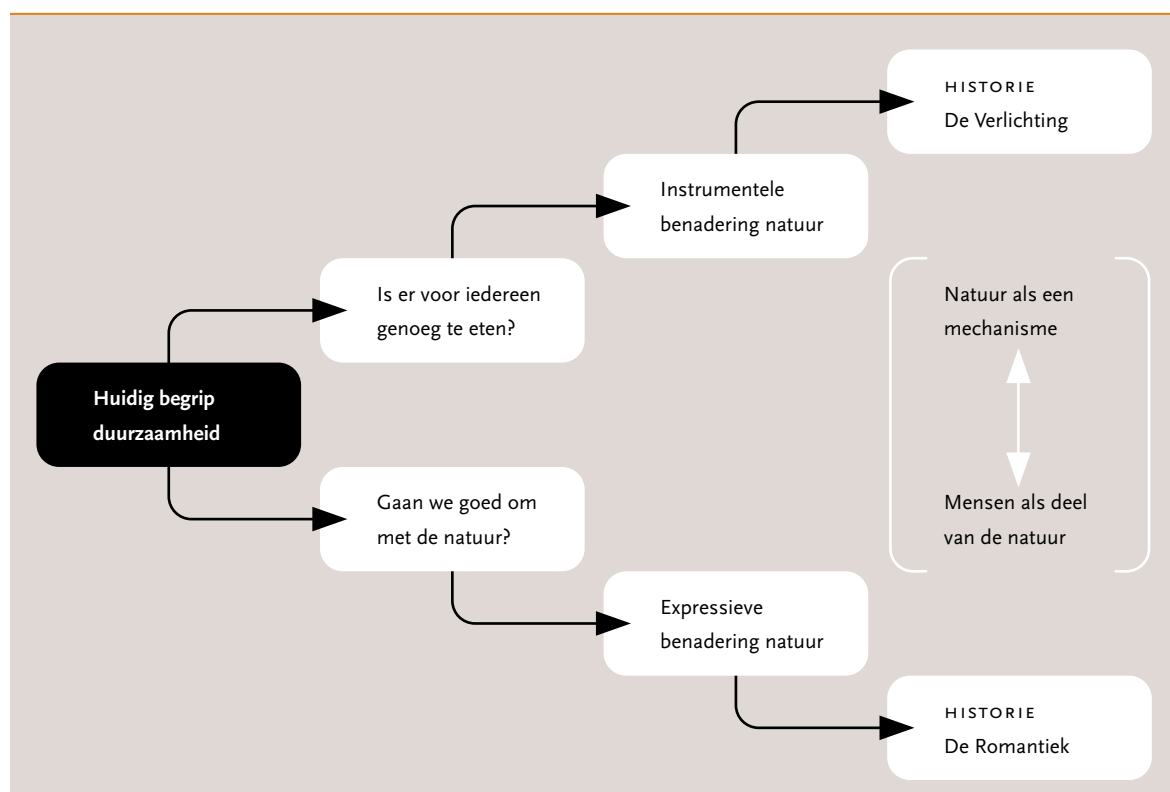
HISTORIE
De Verlichting

Instrumentele benadering natuur

Is er voor iedereen genoeg te eten?

Huidig begrip duurzaamheid

Gaan we goed om met de natuur?

Expressieve benadering natuur

HISTORIE
De Romantiek

Natuur als een mechanisme

Mensen als deel van de natuur